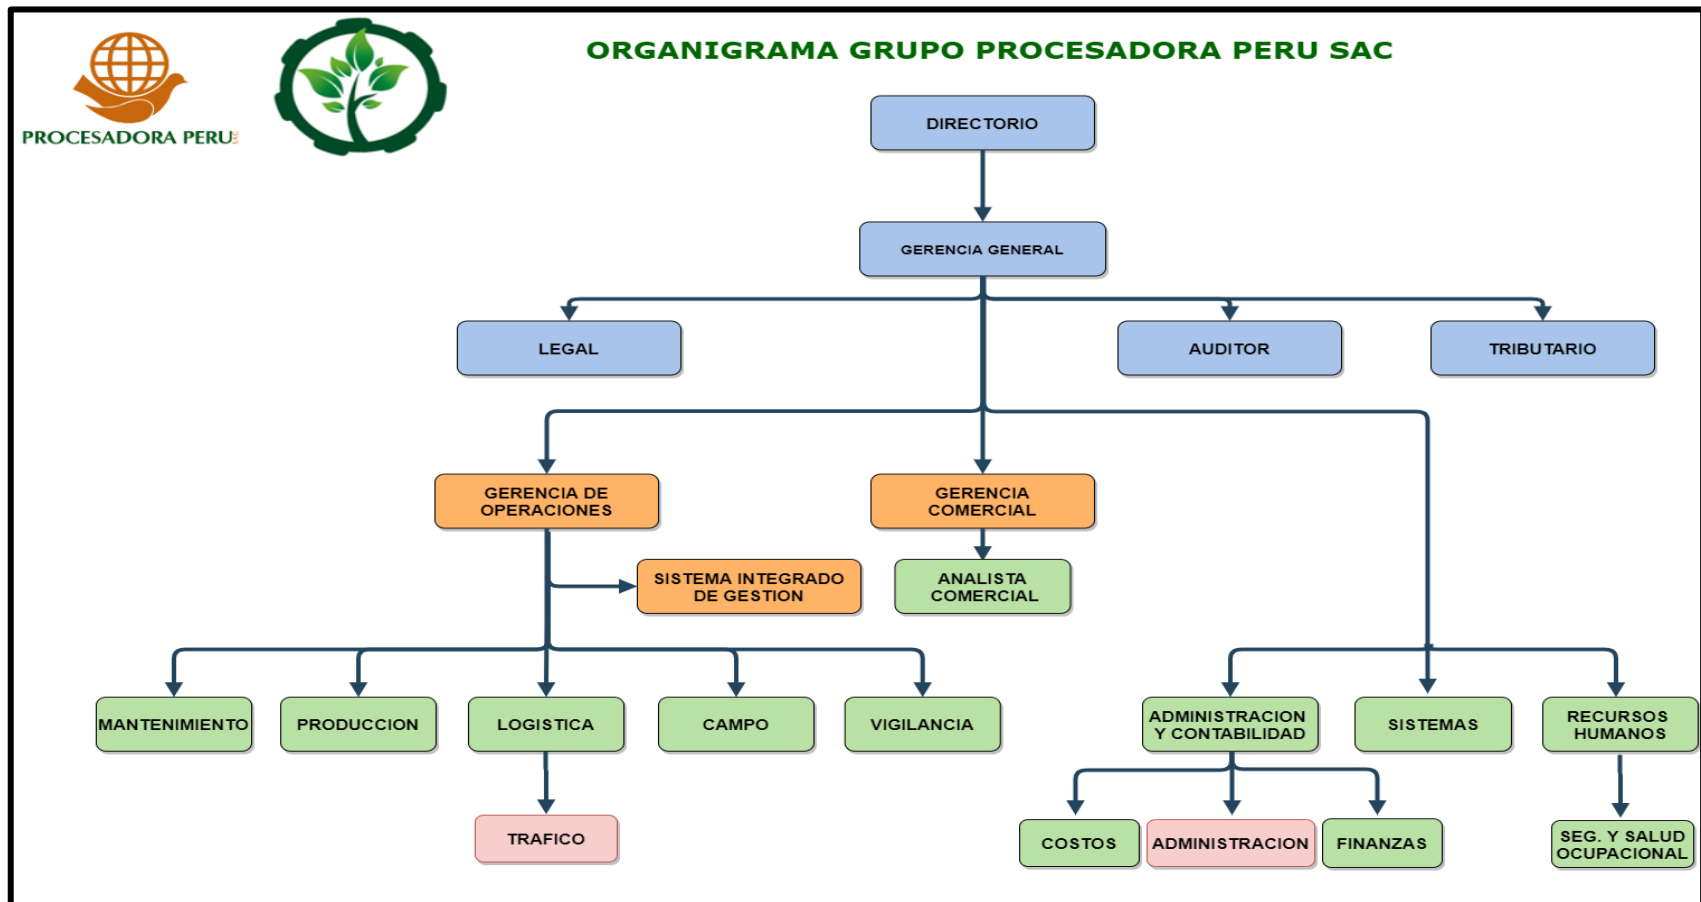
PROCESADORA PERU

ORGANIGRAMA GRUPO PROCESADORA PERU SAC

DIRECTORIO

GERENCIA GENERAL

LEGAL

AUDITOR

TRIBUTARIO

GERENCIA DE OPERACIONES

GERENCIA COMERCIAL

SISTEMA INTEGRADO DE GESTION

ANALISTA COMERCIAL

MANTENIMIENTO

PRODUCCION

LOGISTICA

CAMPO

VIGILANCIA

ADMINISTRACION Y CONTABILIDAD

SISTEMAS

RECURSOS HUMANOS

TRAFICO

COSTOS

ADMINISTRACION

FINANZAS

SEG. Y SALUD OCUPACIONAL